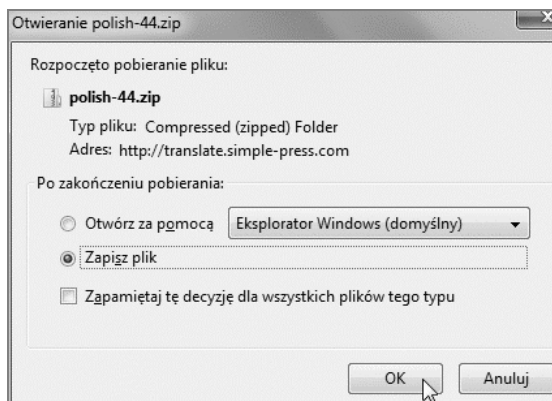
Otwieranie polish-44.zip

Rozpoczęto pobieranie pliku:

polish-44.zip

Typ pliku: Compressed (zipped) Folder
Adres: http://translate.simple-press.com

Po zakończeniu pobierania:

Otwórz za pomocą Eksplorator Windows (domyślny)

Zapisz plik

Zapamiętaj tę decyzję dla wszystkich plików tego typu

OK Anuluj